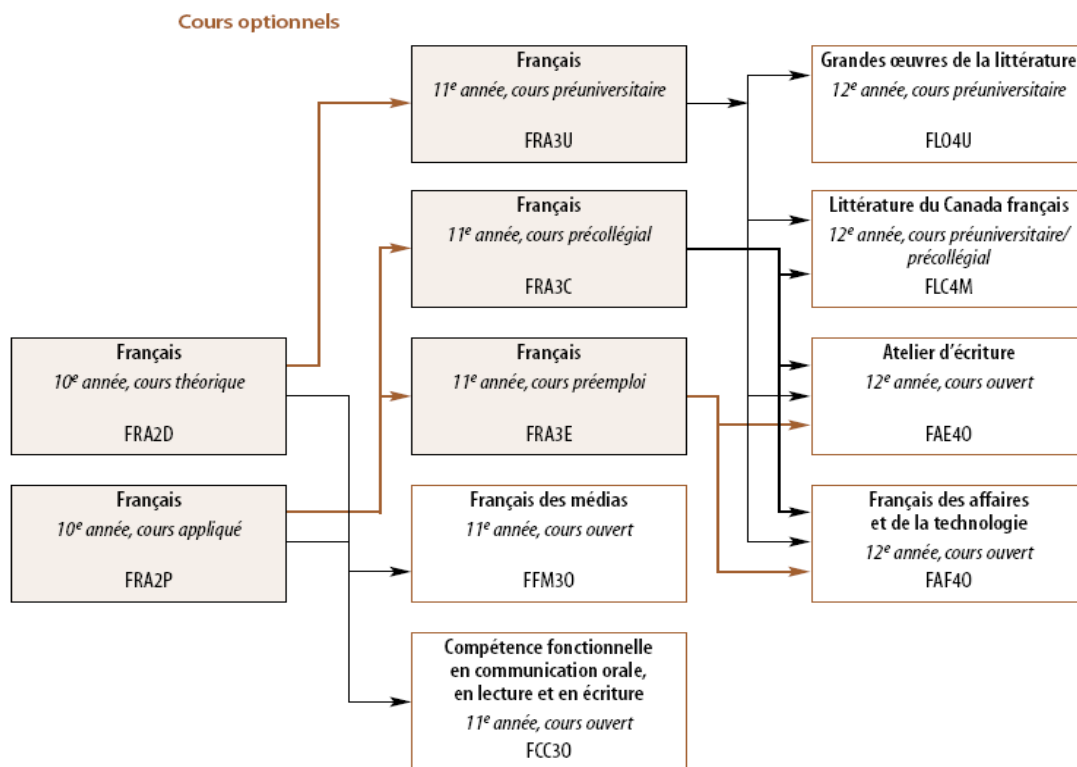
Cours optionnels

Français
10$^e$ année, cours théorique
FRA2D

Français
10$^e$ année, cours appliqué
FRA2P

Français
11$^e$ année, cours préuniversitaire
FRA3U

Français
11$^e$ année, cours précollégial
FRA3C

Français
11$^e$ année, cours préemploi
FRA3E

Français des médias
11$^e$ année, cours ouvert
FFM3O

Compétence fonctionnelle en communication orale, en lecture et en écriture
11$^e$ année, cours ouvert
FCC3O

Grandes œuvres de la littérature
12$^e$ année, cours préuniversitaire
FLO4U

Littérature du Canada français
12$^e$ année, cours préuniversitaire/précollégial
FLC4M

Atelier d'écriture
12$^e$ année, cours ouvert
FAE4O

Français des affaires et de la technologie
12$^e$ année, cours ouvert
FAF4O